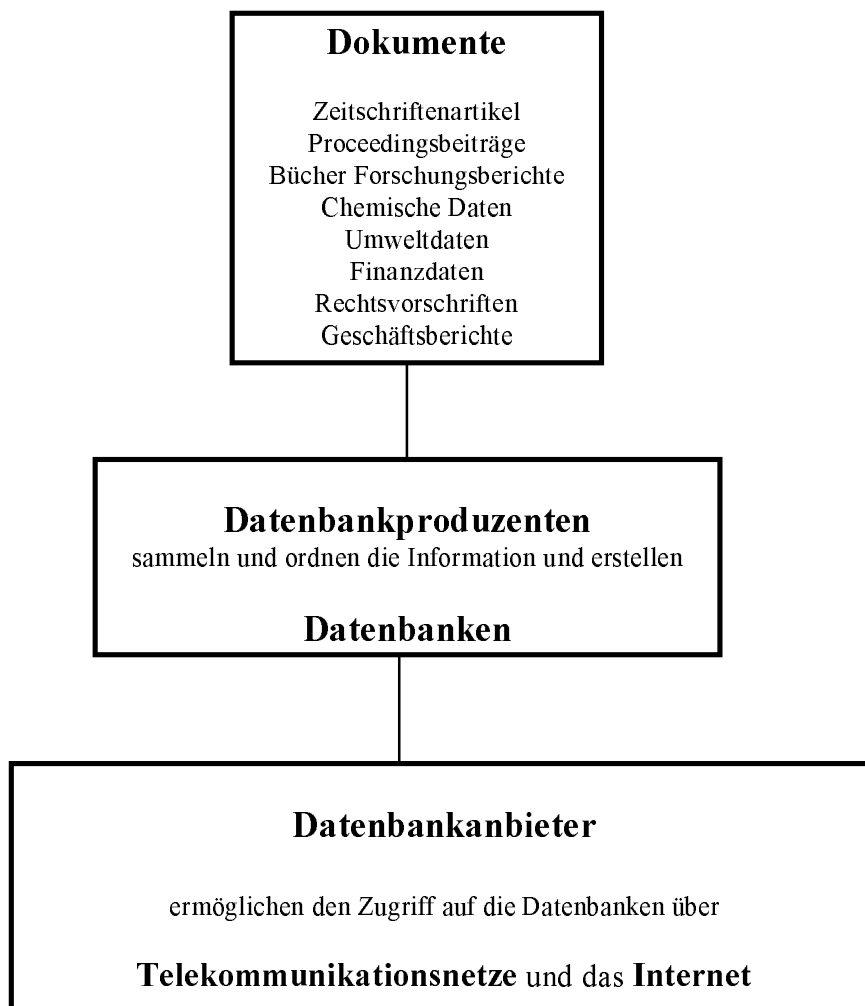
Dokumente

Zeitschriftenartikel
Proceedingsbeiträge
Bücher Forschungsberichte
Chemische Daten
Umweltdaten
Finanzdaten
Rechtsvorschriften
Geschäftsberichte

Datenbankproduzenten
sammeln und ordnen die Information und erstellen

Datenbanken

Datenbankanbieter

ermöglichen den Zugriff auf die Datenbanken über

Telekommunikationsnetze und das Internet